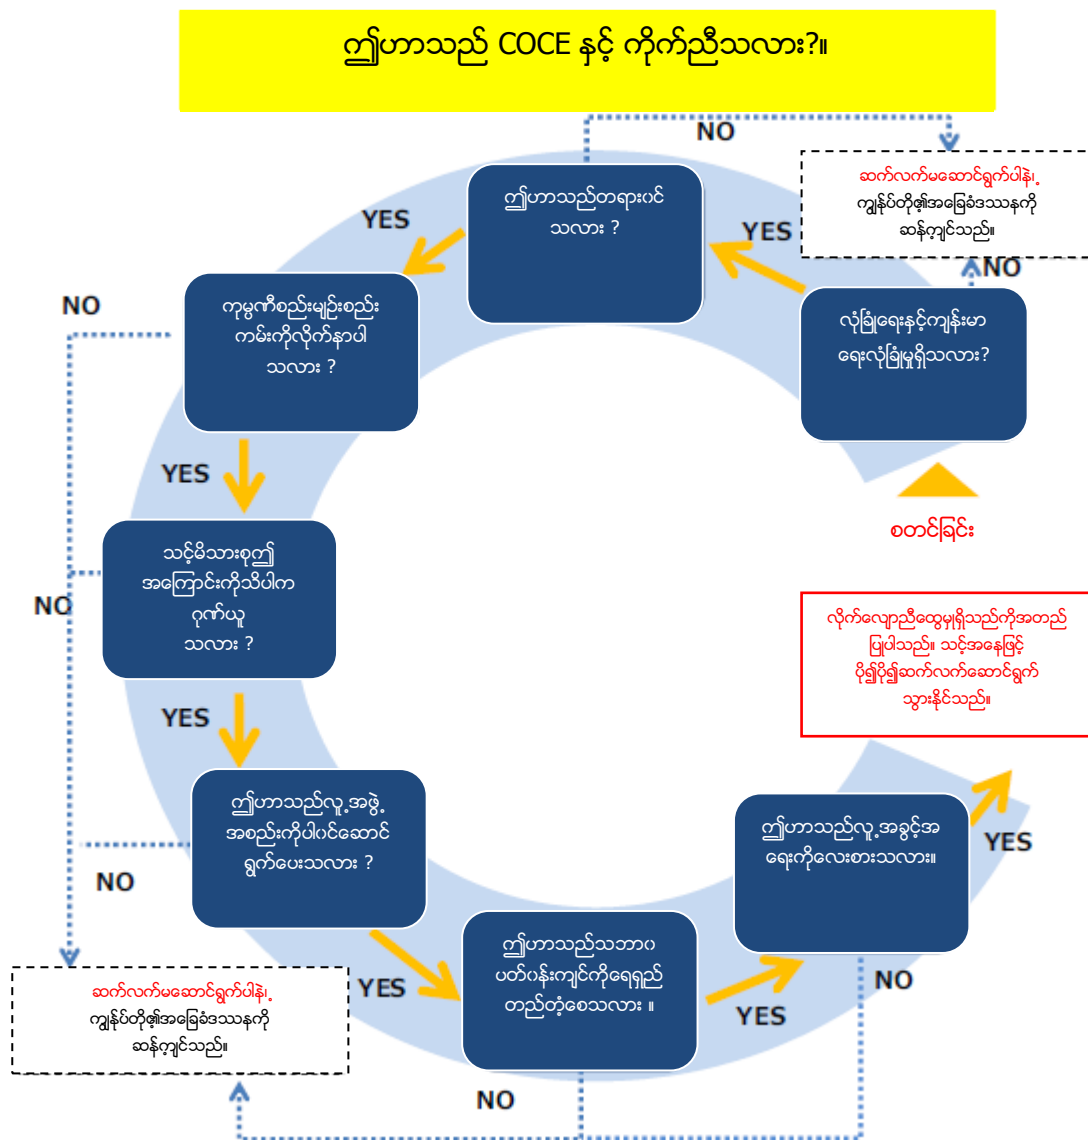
ဤပြဿနာသည် COCE နှင့် ကိုက်ညီသလား?။

စတင်ခြင်း

လုံခြုံရေးနှင့်ကျန်းမာရေးလုံခြုံမှုရှိသလား?

NO

ဆက်လက်မဆောင်ရွက်ပါနဲ့. ကျွန်ုပ်တို့၏အခြေခံဒဿနကို ဆန့်ကျင်သည်။

YES

ဤပြဿနာသည်တရားဝင်သလား ?

NO

YES

ကုမ္ပဏီစည်းမျဉ်းစည်းကမ်းကိုလိုက်နာပါသလား ?

NO

YES

သင့်မိသားစု၏အကြောင်းကိုသိပါက ဂုဏ်ယူသလား ?

NO

YES

ဤပြဿနာသည်လူ့အဖွဲ့အစည်းကိုပါဝင်ဆောင်ရွက်ပေးသလား ?

NO

YES

ဤပြဿနာသည်သဘာဝပတ်ဝန်းကျင်ကိုရေရှည်တည်တံ့စေသလား ။

NO

YES

ဤပြဿနာသည်လူ့အခွင့်အရေးကိုလေးစားသလား။

NO

YES

လိုက်လျောညီထွေမှုရှိသည်ကိုအတည်ပြုပါသည်။ သင့်အနေဖြင့် ပို၍ပို၍ဆက်လက်ဆောင်ရွက်သွားနိုင်သည်။

ဆက်လက်မဆောင်ရွက်ပါနဲ့. ကျွန်ုပ်တို့၏အခြေခံဒဿနကို ဆန့်ကျင်သည်။